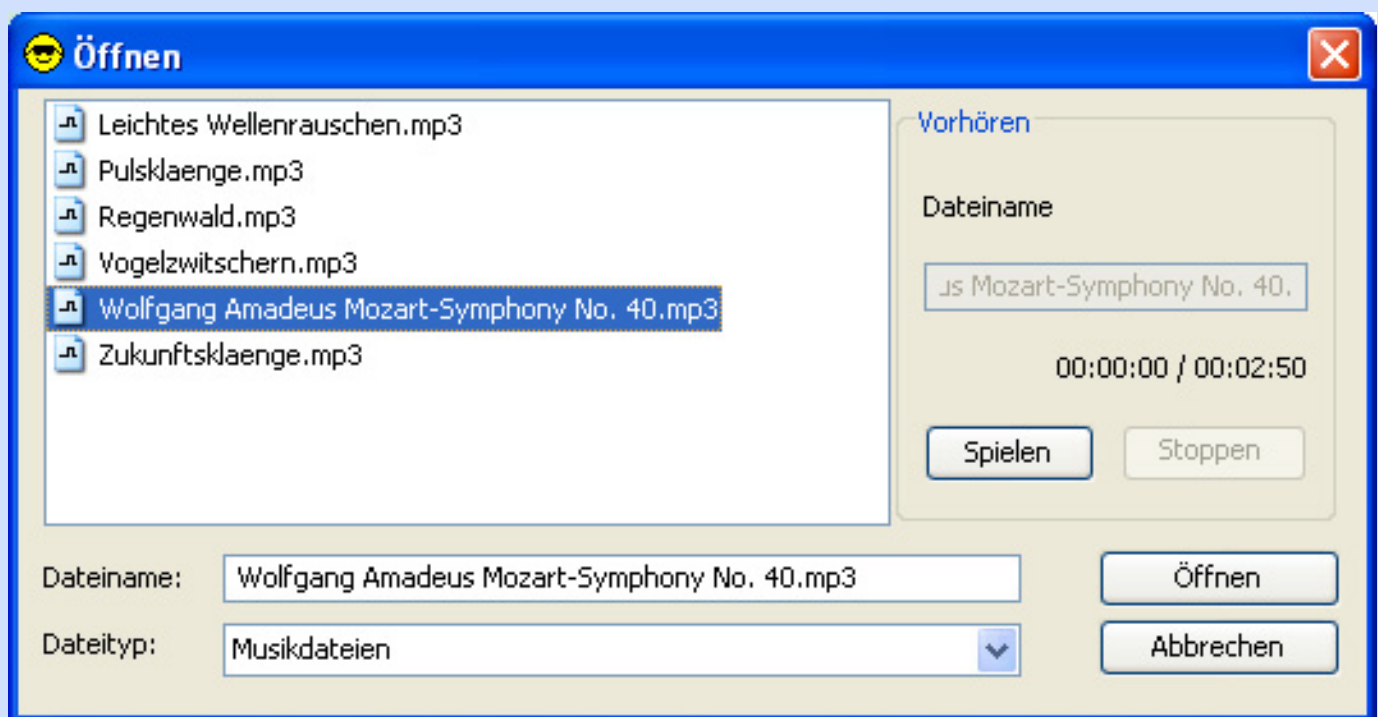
Öffnen

Leichtes Wellenrauschen.mp3
Pulsklaenge.mp3
Regenwald.mp3
Vogelzwitschern.mp3
Wolfgang Amadeus Mozart-Symphony No. 40.mp3
Zukunftsklaenge.mp3

Vorhören

Dateiname

ɹs Mozart-Symphony No. 40.

00:00:00 / 00:02:50

Spielen

Stoppen

Dateiname: Wolfgang Amadeus Mozart-Symphony No. 40.mp3

Dateityp: Musikdateien

Öffnen

Abbrechen